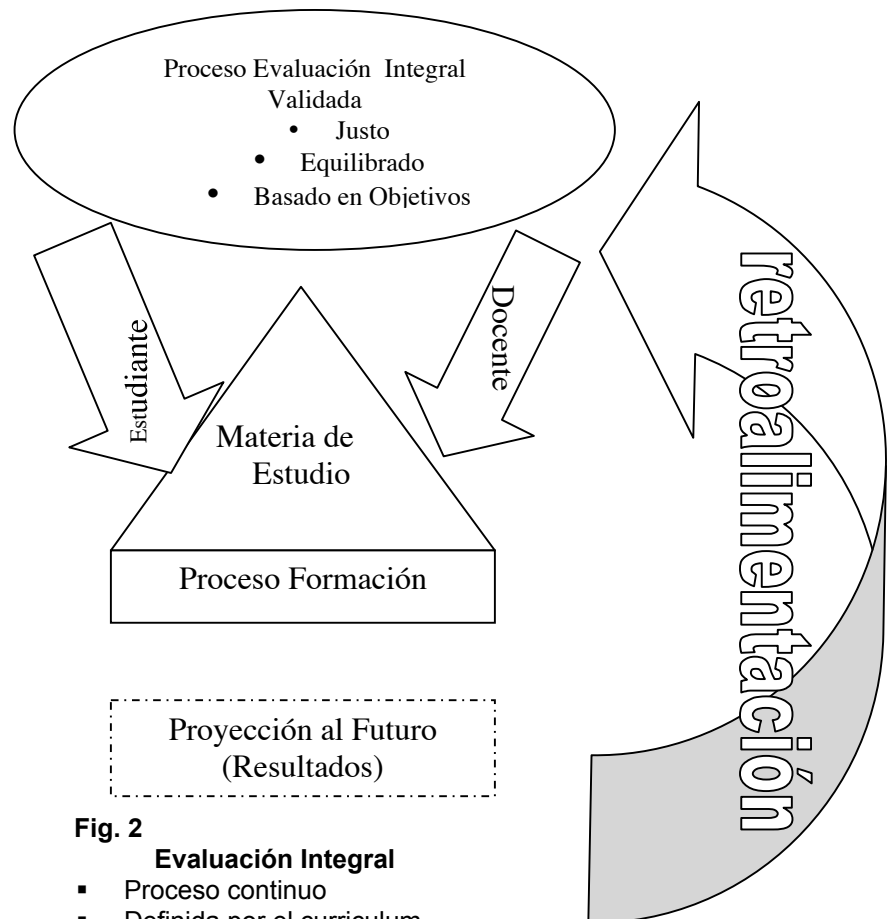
Proceso Evaluación Integral Validada

- Justo
- Equilibrado
- Basado en Objetivos

Estudiante

Docente

retroalimentación

Materia de Estudio

Proceso Formación

Proyección al Futuro (Resultados)

**Fig. 2**

**Evaluación Integral**

- Proceso continuo
- Definida por el curriculum